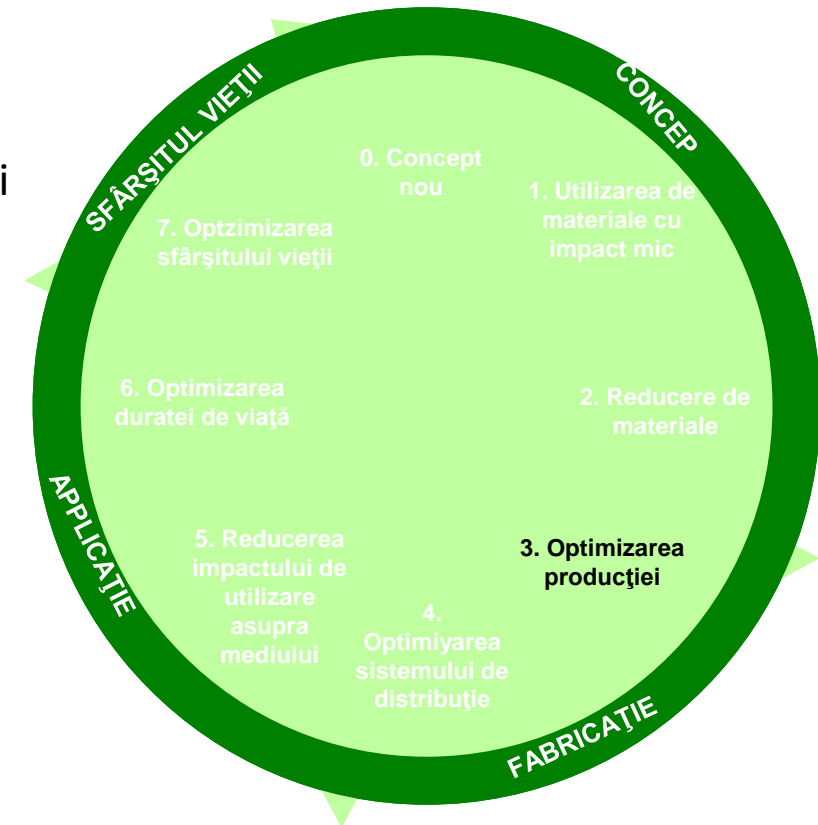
i

SFÂRŞITUL VIEŢII

CONCEP

0. Concept nou

1. Utilizarea de materiale cu impact mic

7. Optzimizarea sfârşitului vieţii

6. Optimizarea duratei de viaţă

2. Reducere de materiale

APPLICAŢIE

5. Reducerea impactului de utilizare asupra mediului

3. Optimizarea producţiei

4. Optimiyarea sistemului de distribuţie

FABRICAŢIE